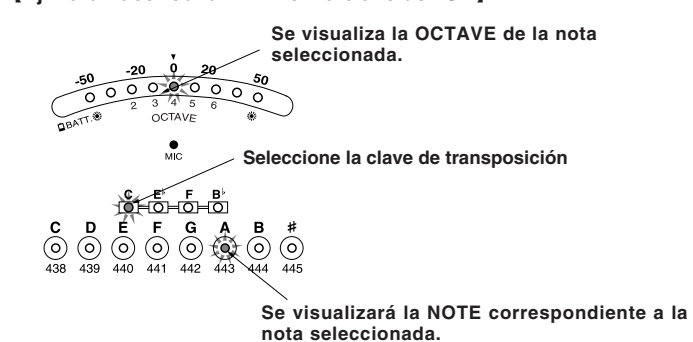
Se visualiza la OCTAVE de la nota seleccionada.

-50 -20 0 20 50

2 3 4 5 6

BATT. OCTAVE

MIC

Seleccione la clave de transposición

C E♭ F B♭

C D E F G A B #

438 439 440 441 442 443 444 445

Se visualizará la NOTE correspondiente a la nota seleccionada.